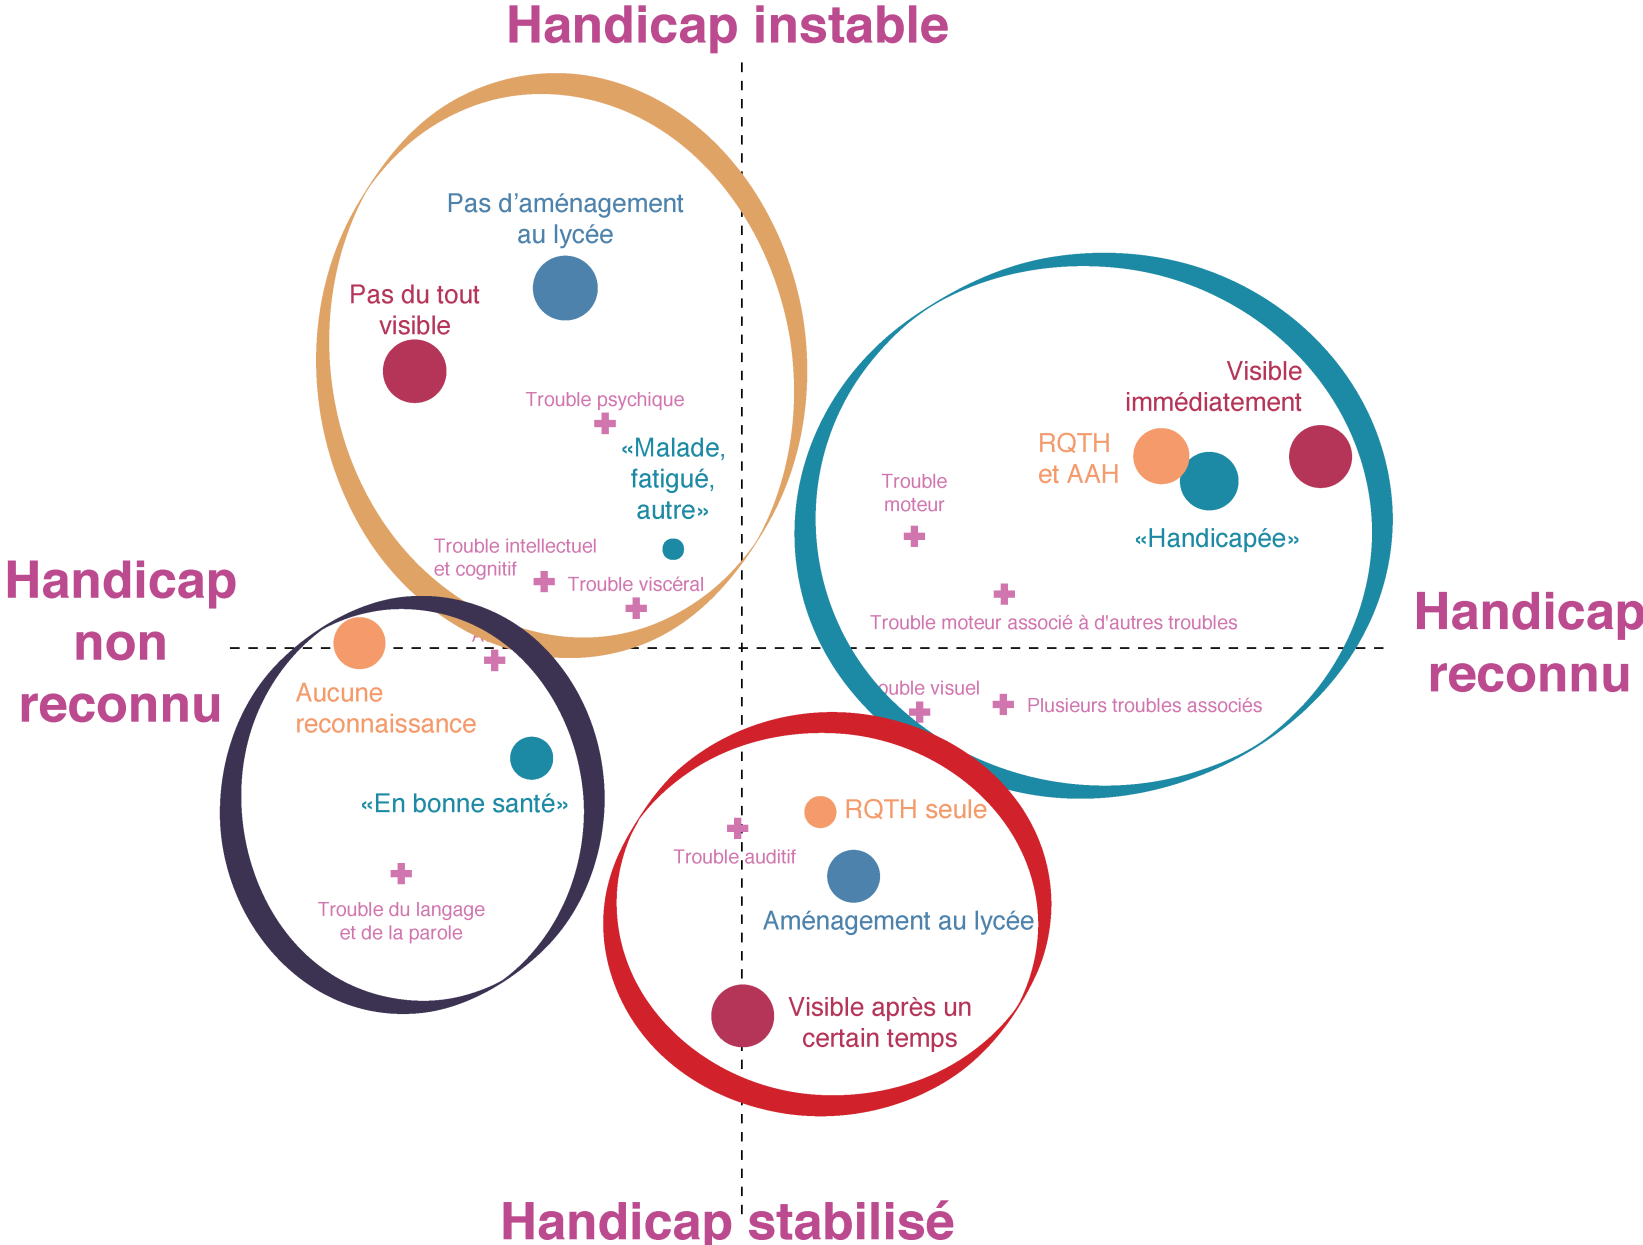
Handicap instable

Pas d'aménagement au lycée

Pas du tout visible

Trouble psychique

«Malade, fatigué, autre»

Trouble intellectuel et cognitif

Trouble viscéral

Handicap non reconnu

A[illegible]

Aucune reconnaissance

«En bonne santé»

Trouble du langage et de la parole

Visible immédiatement

RQTH et AAH

Trouble moteur

«Handicapée»

Trouble moteur associé à d'autres troubles

Handicap reconnu

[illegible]ouble visuel

Plusieurs troubles associés

RQTH seule

Trouble auditif

Aménagement au lycée

Visible après un certain temps

Handicap stabilisé